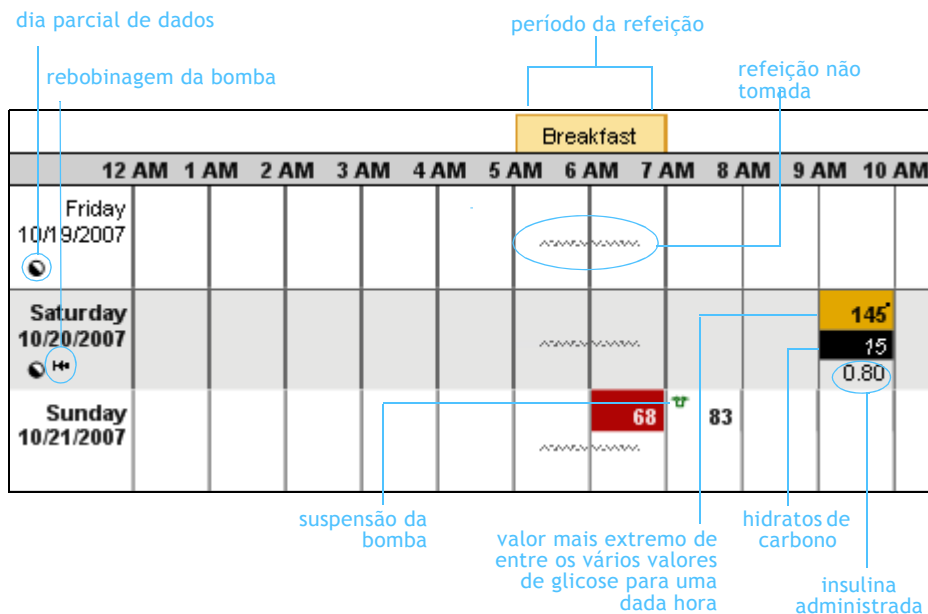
dia parcial de dados

rebobinagem da bomba

período da refeição

refeição não tomada

Breakfast

| | 12 AM | 1 AM | 2 AM | 3 AM | 4 AM | 5 AM | 6 AM | 7 AM | 8 AM | 9 AM | 10 AM |
|---|---|---|---|---|---|---|---|---|---|---|---|
| Friday 10/19/2007 | | | | | | | | | | | |
| Saturday 10/20/2007 | | | | | | | | | | 145 15 0.80 | |
| Sunday 10/21/2007 | | | | | | | 68 | | 83 | | |

suspensão da bomba

valor mais extremo de entre os vários valores de glicose para uma dada hora

hidratos de carbono

insulina administrada